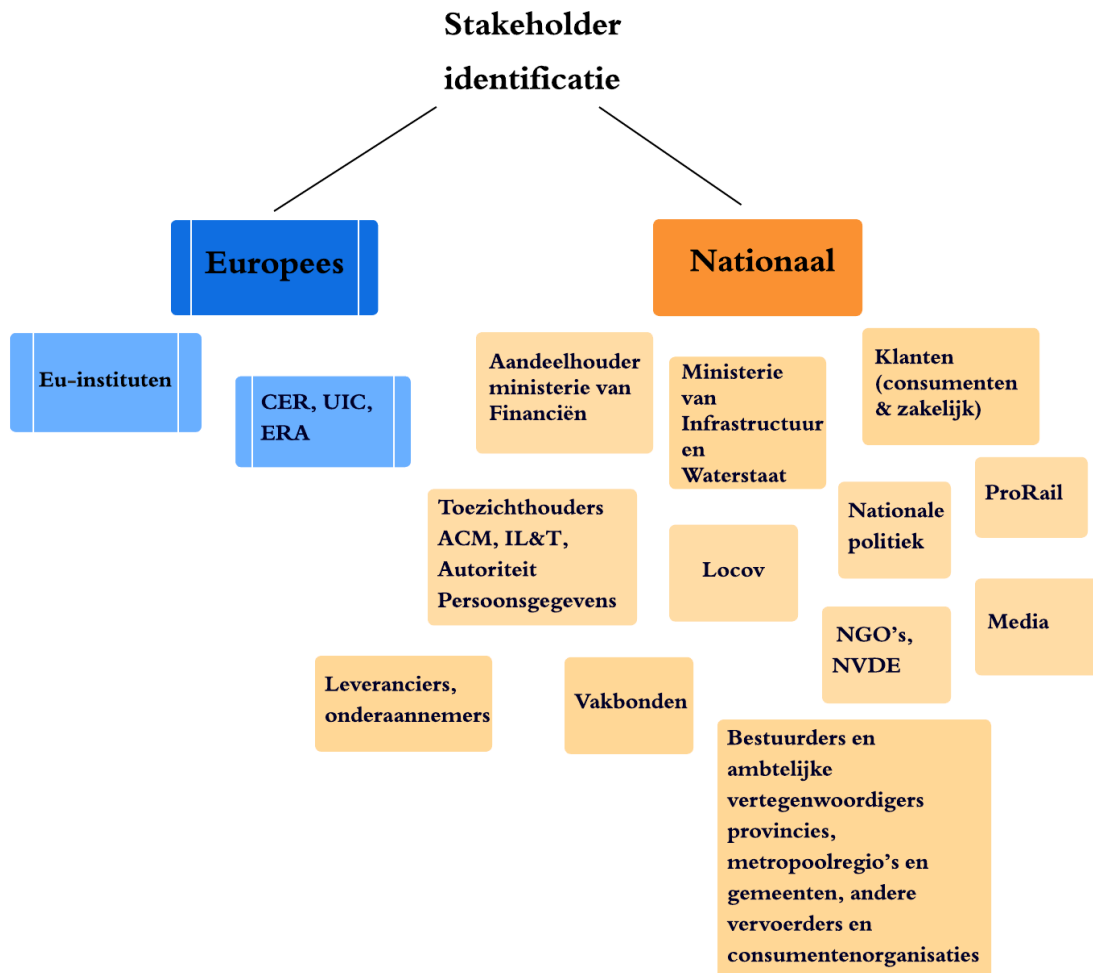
Stakeholder identificatie

Europees

Nationaal

Eu-instituten

CER, UIC, ERA

Aandeelhouder ministerie van Financiën

Ministerie van Infrastructuur en Waterstaat

Klanten (consumenten & zakelijk)

ProRail

Toezichthouders ACM, IL&T, Autoriteit Persoonsgegevens

Locov

Nationale politiek

NGO's, NVDE

Media

Leveranciers, onderaannemers

Vakbonden

Bestuurders en ambtelijke vertegenwoordigers provincies, metropoolregio's en gemeenten, andere vervoerders en consumentenorganisaties